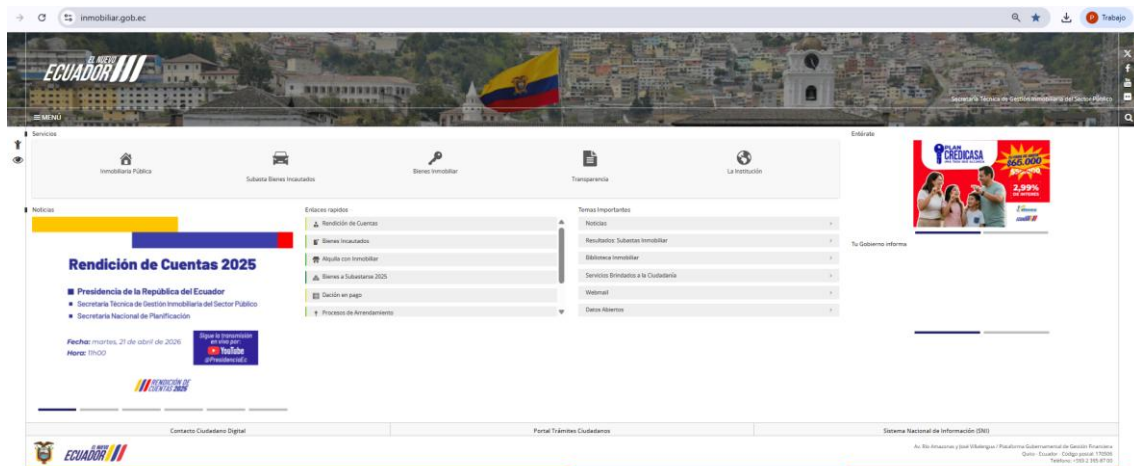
inmobiliar.gob.ec

Trabajo

EL NUEVO ECUADOR

Secretaría Técnica de Gestión Inmobiliaria del Sector Público

≡ MENÚ

Servicios

Inmobiliaria Pública

Subasta Bienes Incautados

Bienes Inmobiliar

Transparencia

La Institución

Entérate

PLAN CREDICASA

866.000

2,99%

Tu Gobierno informa

Noticias

Rendición de Cuentas 2025

Presidencia de la República del Ecuador

Secretaría Técnica de Gestión Inmobiliaria del Sector Público

Secretaría Nacional de Planificación

Fecha: martes, 21 de abril de 2026

Hora: 11h00

Sigue la transmisión en vivo por:

YouTube

@PresidenciaEc

RENDICIÓN DE CUENTAS 2025

Enlaces rapidos

Rendición de Cuentas

Bienes Incautados

Alquila con Inmobiliar

Bienes a Subastarse 2025

Dación en pago

Procesos de Arrendamiento

Temas Importantes

Noticias

Resultados: Subastas Inmobiliar

Biblioteca Inmobiliar

Servicios Brindados a la Ciudadanía

Webmail

Datos Abiertos

Contacto Ciudadano Digital

Portal Trámites Ciudadanos

Sistema Nacional de Información (SNI)

EL NUEVO ECUADOR

Av. Río Amazonas y José Villalengua / Plataforma Gubernamental de Gestión Financiera
Quito - Ecuador - Código postal: 170505
Teléfono: +593 2 395 87 00